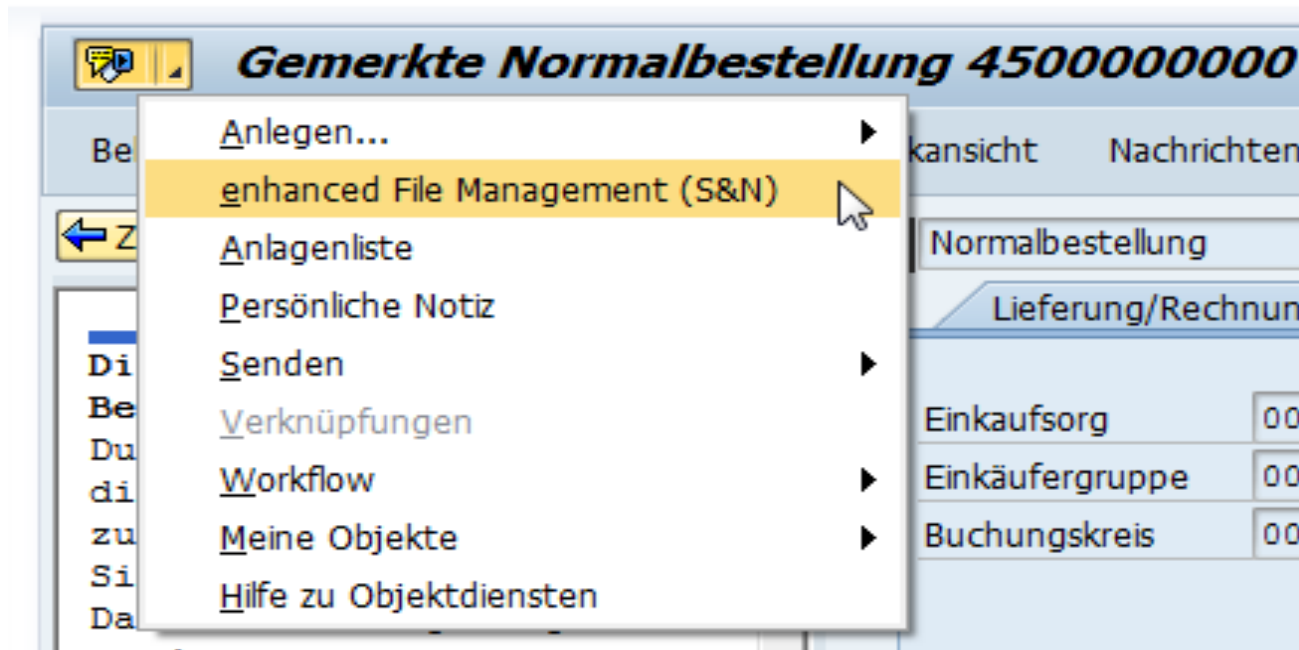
Gemerkte Normalbestellung 4500000000

Be

kansicht

Nachrichten

Z

Anlegen...

enhanced File Management (S&N)

Anlagenliste

Persönliche Notiz

Senden

Verknüpfungen

Workflow

Meine Objekte

Hilfe zu Objektdiensten

Normalbestellung

Lieferung/Rechnun

Di

Be

Du

di

zu

Si

Da

Einkaufsorg

00

Einkäufergruppe

00

Buchungskreis

00